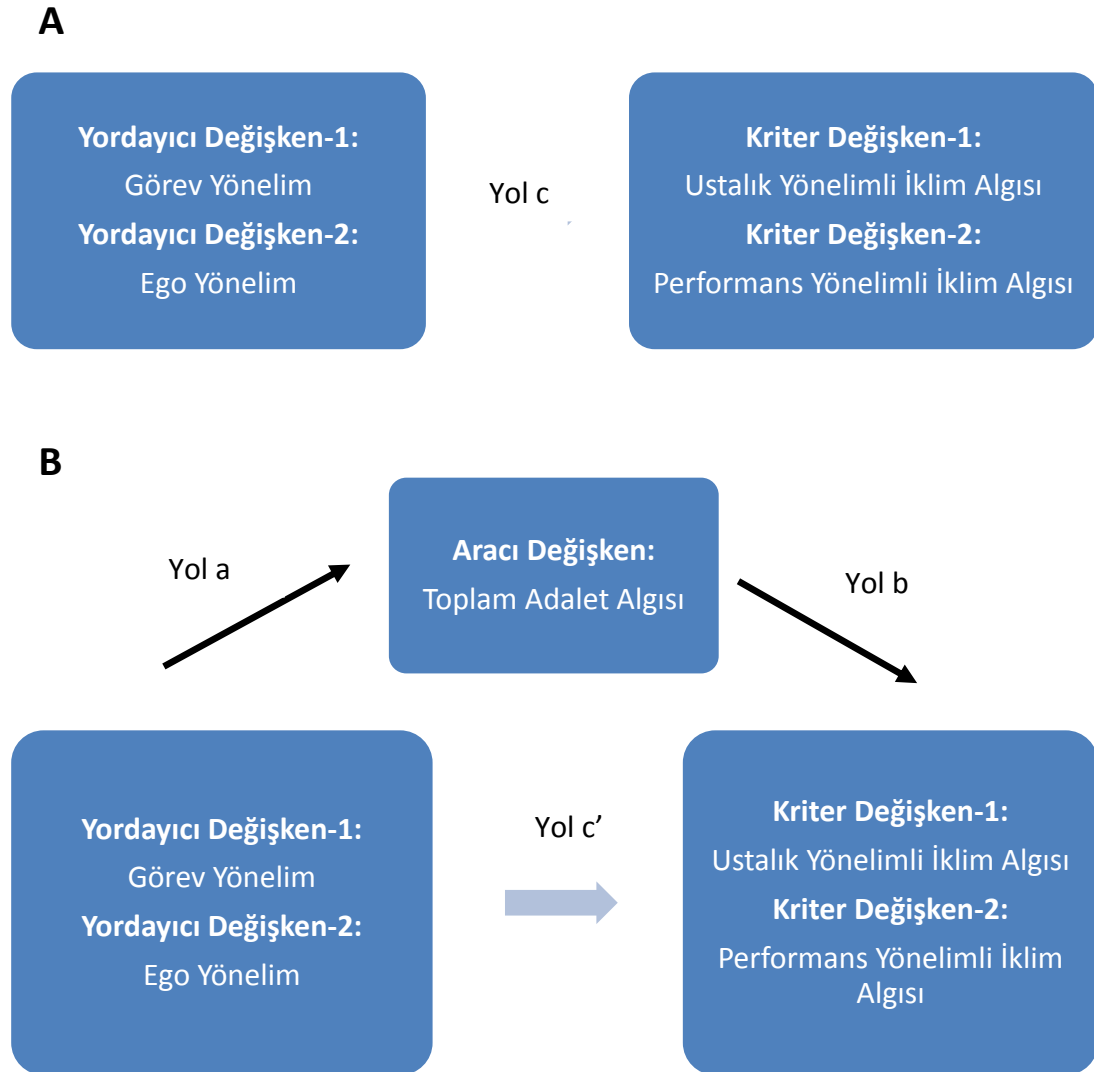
A

Yordayıcı Değişken-1:
Görev Yönelim
Yordayıcı Değişken-2:
Ego Yönelim

Yol c

Kriter Değişken-1:
Ustalık Yönelimli İklim Algısı
Kriter Değişken-2:
Performans Yönelimli İklim Algısı

B

Yol a

Aracı Değişken:
Toplam Adalet Algısı

Yol b

Yordayıcı Değişken-1:
Görev Yönelim
Yordayıcı Değişken-2:
Ego Yönelim

Yol c'

Kriter Değişken-1:
Ustalık Yönelimli İklim Algısı
Kriter Değişken-2:
Performans Yönelimli İklim Algısı